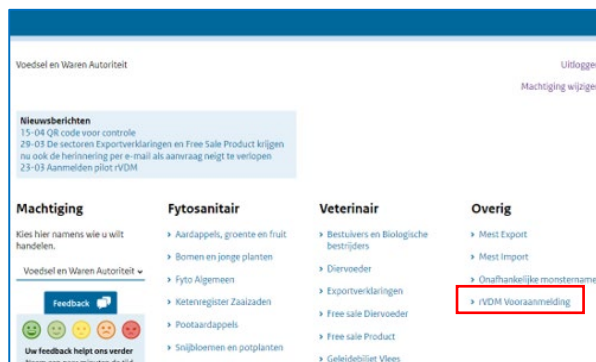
Voedsel en Waren Autoriteit

Uitlogg

Machtiging wijzige

Nieuwsberichten
15-04 QR code voor controle
29-03 De sectoren Exportverklaringen en Free Sale Product krijgen nu ook de herinnering per e-mail als aanvraag neigt te verlopen
23-03 Aanmelden pilot rVDM

Machtiging

Kies hier namens wie u wilt handelen.

Voedsel en Waren Autoriteit

Feedback

Uw feedback helpt ons verder

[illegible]

Fytosanitair

› Aardappels, groente en fruit
› Bomen en jonge planten
› Fyto Algemeen
› Ketenregister Zaaizaden
› Pootaardappels
› Snijbloemen en potplanten

Veterinair

› Bestuivers en Biologische bestrijders
› Diervoeder
› Exportverklaringen
› Free sale Diervoeder
› Free sale Product
› Geleidebiljet Vlees

Overig

› Mest Export
› Mest Import
› Onafhankelijke monstername
› rVDM Vooraanmelding